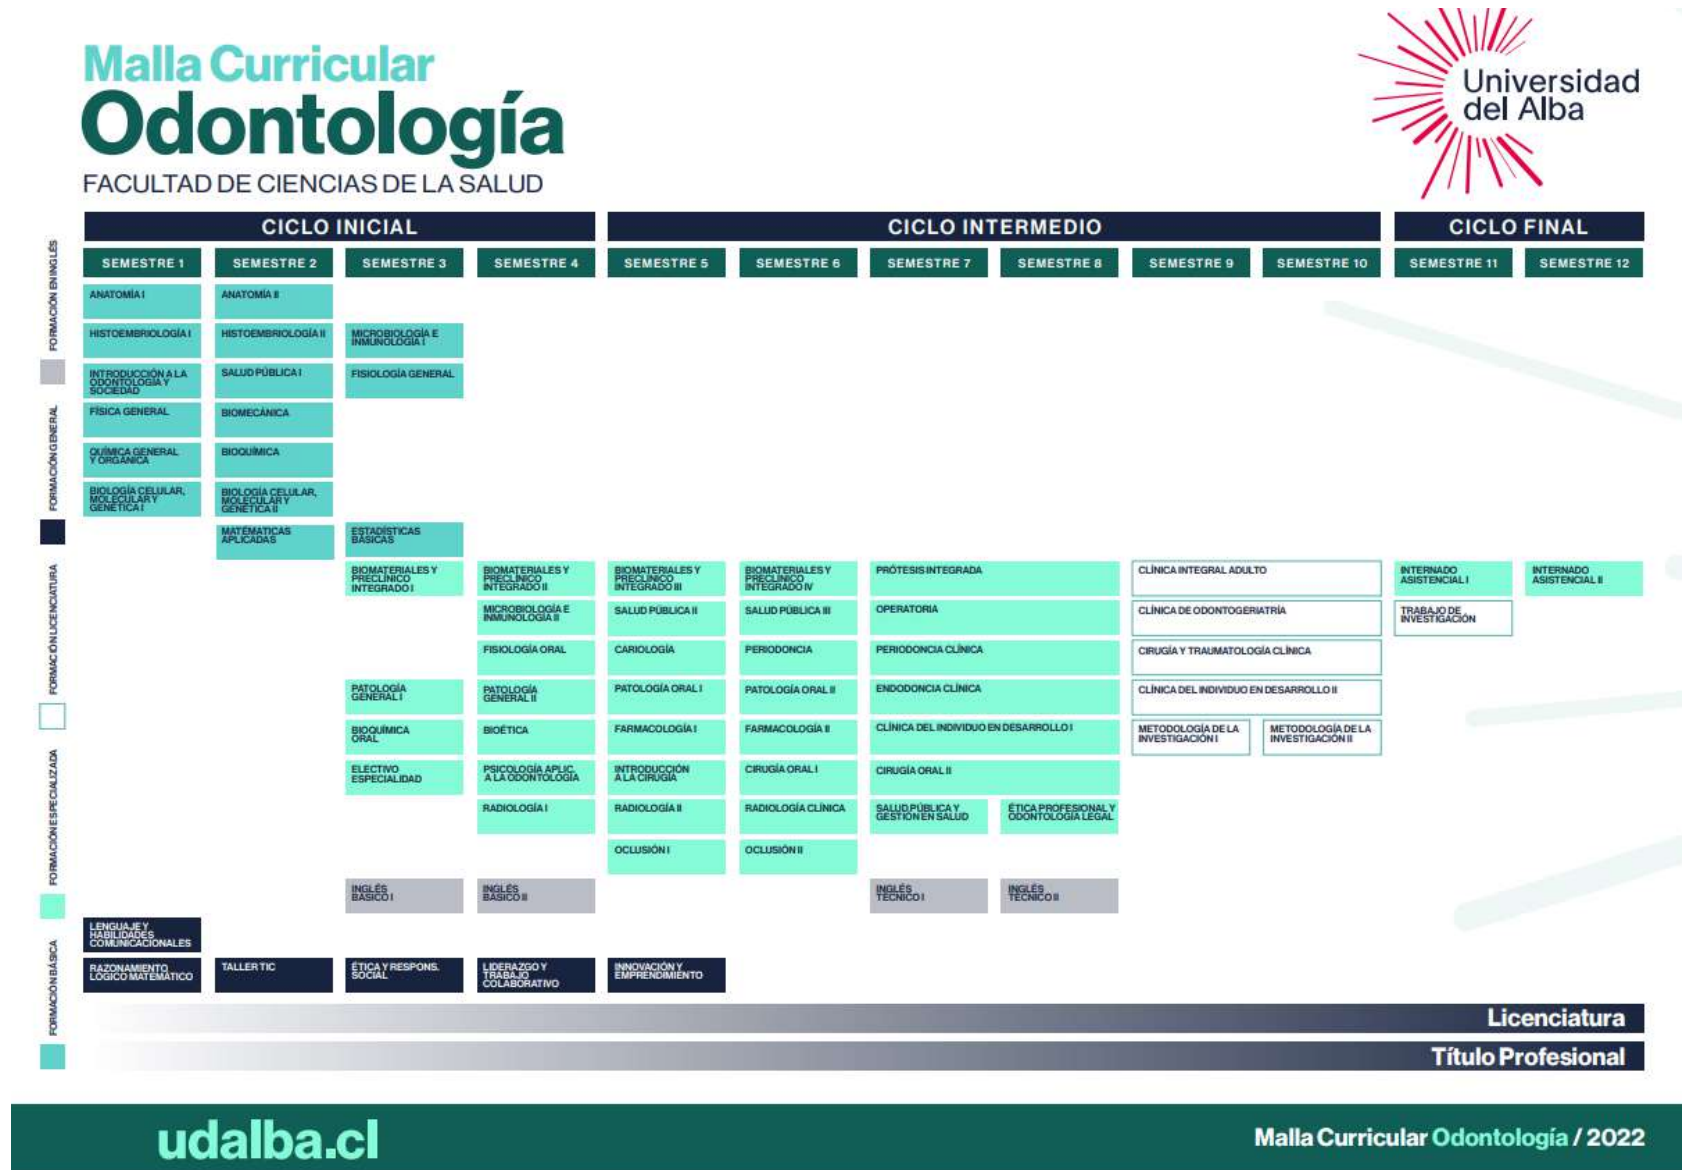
Malla Curricular
Odontología
FACULTAD DE CIENCIAS DE LA SALUD

Universidad del Alba

CICLO INICIAL
CICLO INTERMEDIO
CICLO FINAL

| SEMESTRE 1 | SEMESTRE 2 | SEMESTRE 3 | SEMESTRE 4 | SEMESTRE 5 | SEMESTRE 6 | SEMESTRE 7 | SEMESTRE 8 | SEMESTRE 9 | SEMESTRE 10 | SEMESTRE 11 | SEMESTRE 12 |
|---|---|---|---|---|---|---|---|---|---|---|---|
| ANATOMÍA I | ANATOMÍA II | | | | | | | | | | |
| HISTOEMBRIOLOGÍA I | HISTOEMBRIOLOGÍA II | MICROBIOLOGÍA E INMUNOLOGÍA I | | | | | | | | | |
| INTRODUCCIÓN A LA ODONTOLOGÍA Y SOCIEDAD | SALUD PÚBLICA I | FISIOLOGÍA GENERAL | | | | | | | | | |
| FÍSICA GENERAL | BIOMECÁNICA | | | | | | | | | | |
| QUÍMICA GENERAL Y ORGÁNICA | BIOQUÍMICA | | | | | | | | | | |
| BIOLOGÍA CELULAR, MOLECULAR Y GENÉTICA I | BIOLOGÍA CELULAR, MOLECULAR Y GENÉTICA II | | | | | | | | | | |
| | MATEMÁTICAS APLICADAS | ESTADÍSTICAS BÁSICAS | | | | | | | | | |
| | | BIOMATERIALES Y PRECLÍNICO INTEGRADO I | BIOMATERIALES Y PRECLÍNICO INTEGRADO II | BIOMATERIALES Y PRECLÍNICO INTEGRADO III | BIOMATERIALES Y PRECLÍNICO INTEGRADO IV | PRÓTESIS INTEGRADA | | CLÍNICA INTEGRAL ADULTO | | INTERNADO ASISTENCIAL I | INTERNADO ASISTENCIAL II |
| | | | MICROBIOLOGÍA E INMUNOLOGÍA II | SALUD PÚBLICA II | SALUD PÚBLICA III | OPERATORIA | | CLÍNICA DE ODONTOGERIATRÍA | | TRABAJO DE INVESTIGACIÓN | |
| | | | FISIOLOGÍA ORAL | CARIOLOGÍA | PERIODONCIA | PERIODONCIA CLÍNICA | | CIRUGÍA Y TRAUMATOLOGÍA CLÍNICA | | | |
| | | PATOLOGÍA GENERAL I | PATOLOGÍA GENERAL II | PATOLOGÍA ORAL I | PATOLOGÍA ORAL II | ENDODONCIA CLÍNICA | | CLÍNICA DEL INDIVIDUO EN DESARROLLO II | | | |
| | | BIOQUÍMICA ORAL | BIOÉTICA | FARMACOLOGÍA I | FARMACOLOGÍA II | CLÍNICA DEL INDIVIDUO EN DESARROLLO I | | METODOLOGÍA DE LA INVESTIGACIÓN I | METODOLOGÍA DE LA INVESTIGACIÓN II | | |
| | | ELECTIVO ESPECIALIDAD | PSICOLOGÍA APLIC. A LA ODONTOLOGÍA | INTRODUCCIÓN A LA CIRUGÍA | CIRUGÍA ORAL I | CIRUGÍA ORAL II | | | | | |
| | | | RADIOLOGÍA I | RADIOLOGÍA II | RADIOLOGÍA CLÍNICA | SALUD PÚBLICA Y GESTIÓN EN SALUD | ÉTICA PROFESIONAL Y ODONTOLOGÍA LEGAL | | | | |
| | | | | OCLUSIÓN I | OCLUSIÓN II | | | | | | |
| | | INGLÉS BÁSICO I | INGLÉS BÁSICO II | | | INGLÉS TÉCNICO I | INGLÉS TÉCNICO II | | | | |
| LENGUAJE Y HABILIDADES COMUNICACIONALES | | | | | | | | | | | |
| RAZONAMIENTO LÓGICO MATEMÁTICO | TALLER TIC | ÉTICA Y RESPONS. SOCIAL | LIDERAZGO Y TRABAJO COLABORATIVO | INNOVACIÓN Y EMPRENDIMIENTO | | | | | | | |

FORMACIÓN EN INGLÉS
FORMACIÓN GENERAL
FORMACIÓN LICENCIATURA
FORMACIÓN ESPECIALIZADA
FORMACIÓN BÁSICA

Licenciatura
Título Profesional

udalba.cl
Malla Curricular Odontología / 2022